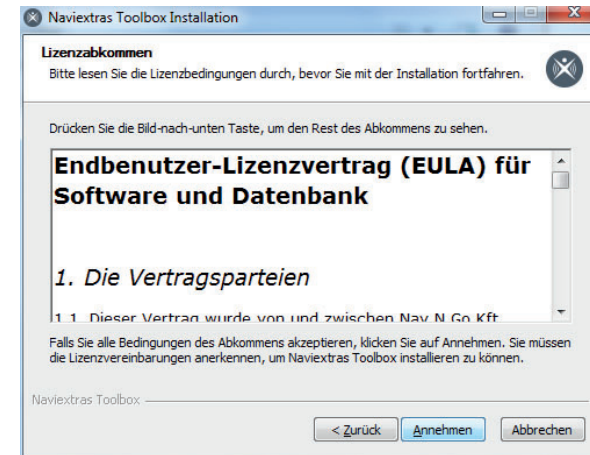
Naviextras Toolbox Installation

Lizenzabkommen
Bitte lesen Sie die Lizenzbedingungen durch, bevor Sie mit der Installation fortfahren.

Drücken Sie die Bild-nach-unten Taste, um den Rest des Abkommens zu sehen.

Endbenutzer-Lizenzvertrag (EULA) für Software und Datenbank

1. Die Vertragsparteien

1.1. Dieser Vertrag wurde von und zwischen Nav N Go Kft.

Falls Sie alle Bedingungen des Abkommens akzeptieren, klicken Sie auf Annehmen. Sie müssen die Lizenzvereinbarungen anerkennen, um Naviextras Toolbox installieren zu können.

Naviextras Toolbox

< Zurück | Annehmen | Abbrechen